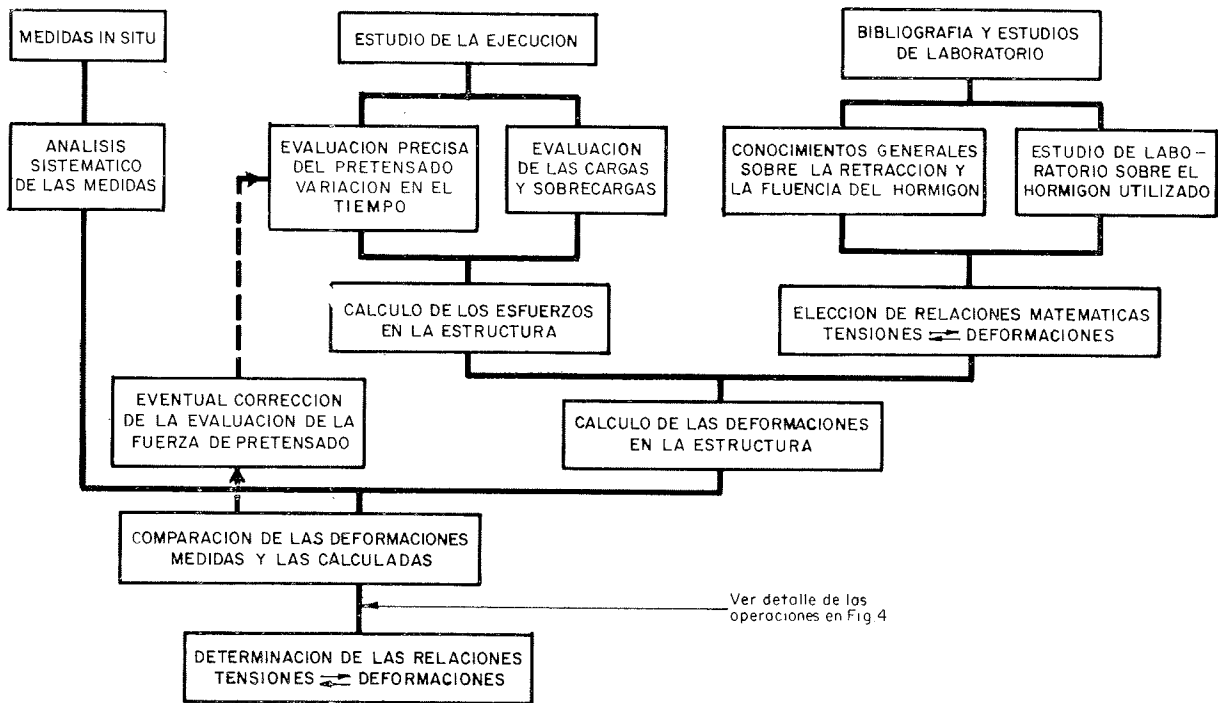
MEDIDAS IN SITU

ESTUDIO DE LA EJECUCION

BIBLIOGRAFIA Y ESTUDIOS DE LABORATORIO

ANALISIS SISTEMATICO DE LAS MEDIDAS

EVALUACION PRECISA DEL PRETENSADO VARIACION EN EL TIEMPO

EVALUACION DE LAS CARGAS Y SOBRECARGAS

CONOCIMIENTOS GENERALES SOBRE LA RETRACCION Y LA FLUENCIA DEL HORMIGON

ESTUDIO DE LABORATORIO SOBRE EL HORMIGON UTILIZADO

CALCULO DE LOS ESFUERZOS EN LA ESTRUCTURA

ELECCION DE RELACIONES MATEMATICAS TENSIONES $\rightleftharpoons$ DEFORMACIONES

EVENTUAL CORRECCION DE LA EVALUACION DE LA FUERZA DE PRETENSADO

CALCULO DE LAS DEFORMACIONES EN LA ESTRUCTURA

COMPARACION DE LAS DEFORMACIONES MEDIDAS Y LAS CALCULADAS

Ver detalle de las operaciones en Fig. 4

DETERMINACION DE LAS RELACIONES TENSIONES $\rightleftharpoons$ DEFORMACIONES